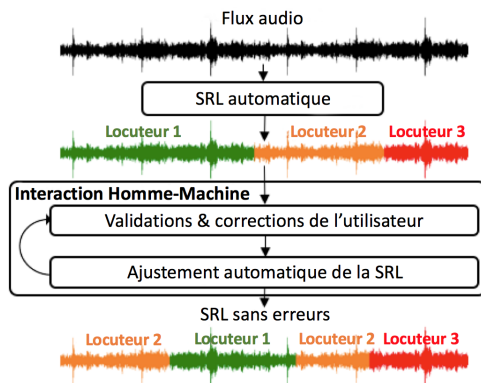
Flux audio

SRL automatique

Locuteur 1
Locuteur 2
Locuteur 3

Interaction Homme-Machine

Validations & corrections de l'utilisateur

Ajustement automatique de la SRL

SRL sans erreurs

Locuteur 2
Locuteur 1
Locuteur 2
Locuteur 3